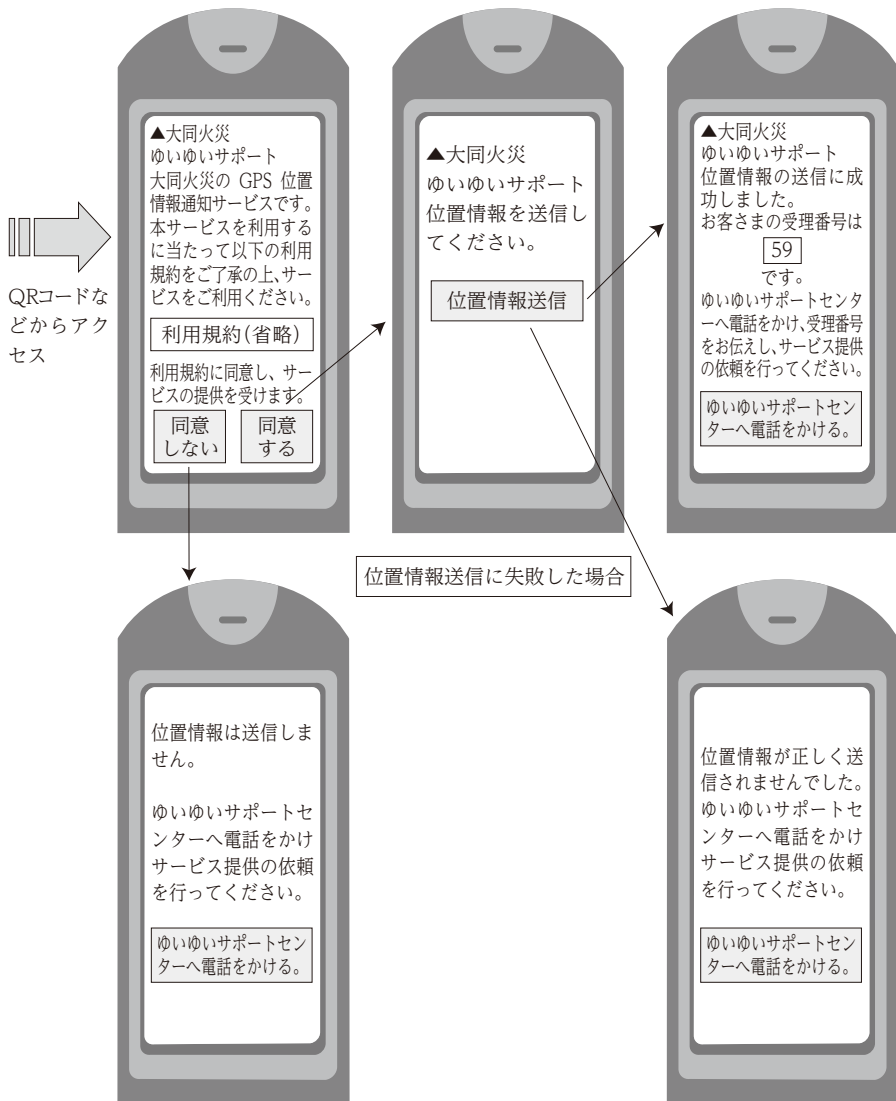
QRコードなどからアクセス

▲大同火災
ゆいゆいサポート
大同火災の GPS 位置情報通知サービスです。本サービスを利用するに当たって以下の利用規約をご了承の上、サービスをご利用ください。

利用規約(省略)

利用規約に同意し、サービスの提供を受けます。

同意しない

同意する

▲大同火災
ゆいゆいサポート
位置情報を送信してください。

位置情報送信

▲大同火災
ゆいゆいサポート
位置情報の送信に成功しました。
お客さまの受理番号は
59
です。
ゆいゆいサポートセンターへ電話をかけ、受理番号をお伝えし、サービス提供の依頼を行ってください。

ゆいゆいサポートセンターへ電話をかける。

位置情報送信に失敗した場合

位置情報は送信しません。

ゆいゆいサポートセンターへ電話をかけサービス提供の依頼を行ってください。

ゆいゆいサポートセンターへ電話をかける。

位置情報が正しく送信されませんでした。ゆいゆいサポートセンターへ電話をかけサービス提供の依頼を行ってください。

ゆいゆいサポートセンターへ電話をかける。